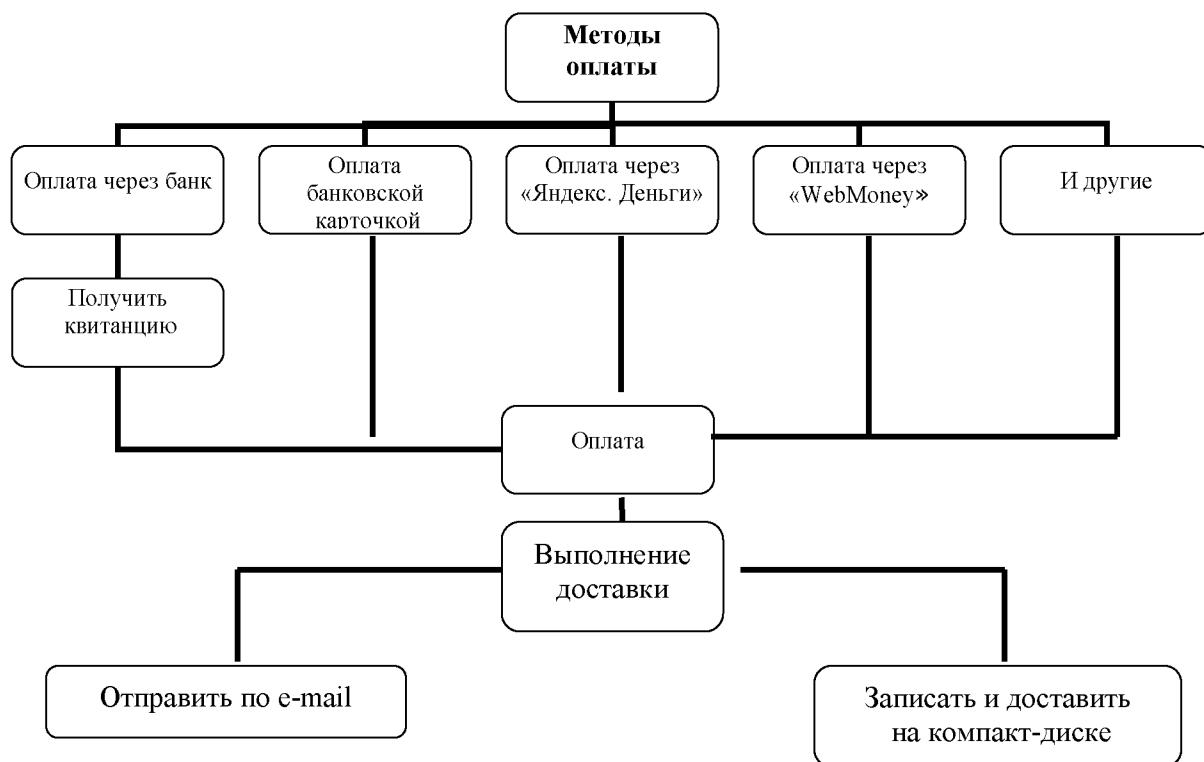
Методы оплаты

Оплата через банк

Оплата банковской карточкой

Оплата через «Яндекс. Деньги»

Оплата через «WebMoney»

И другие

Получить квитанцию

Оплата

Выполнение доставки

Отправить по e-mail

Записать и доставить на компакт-диске